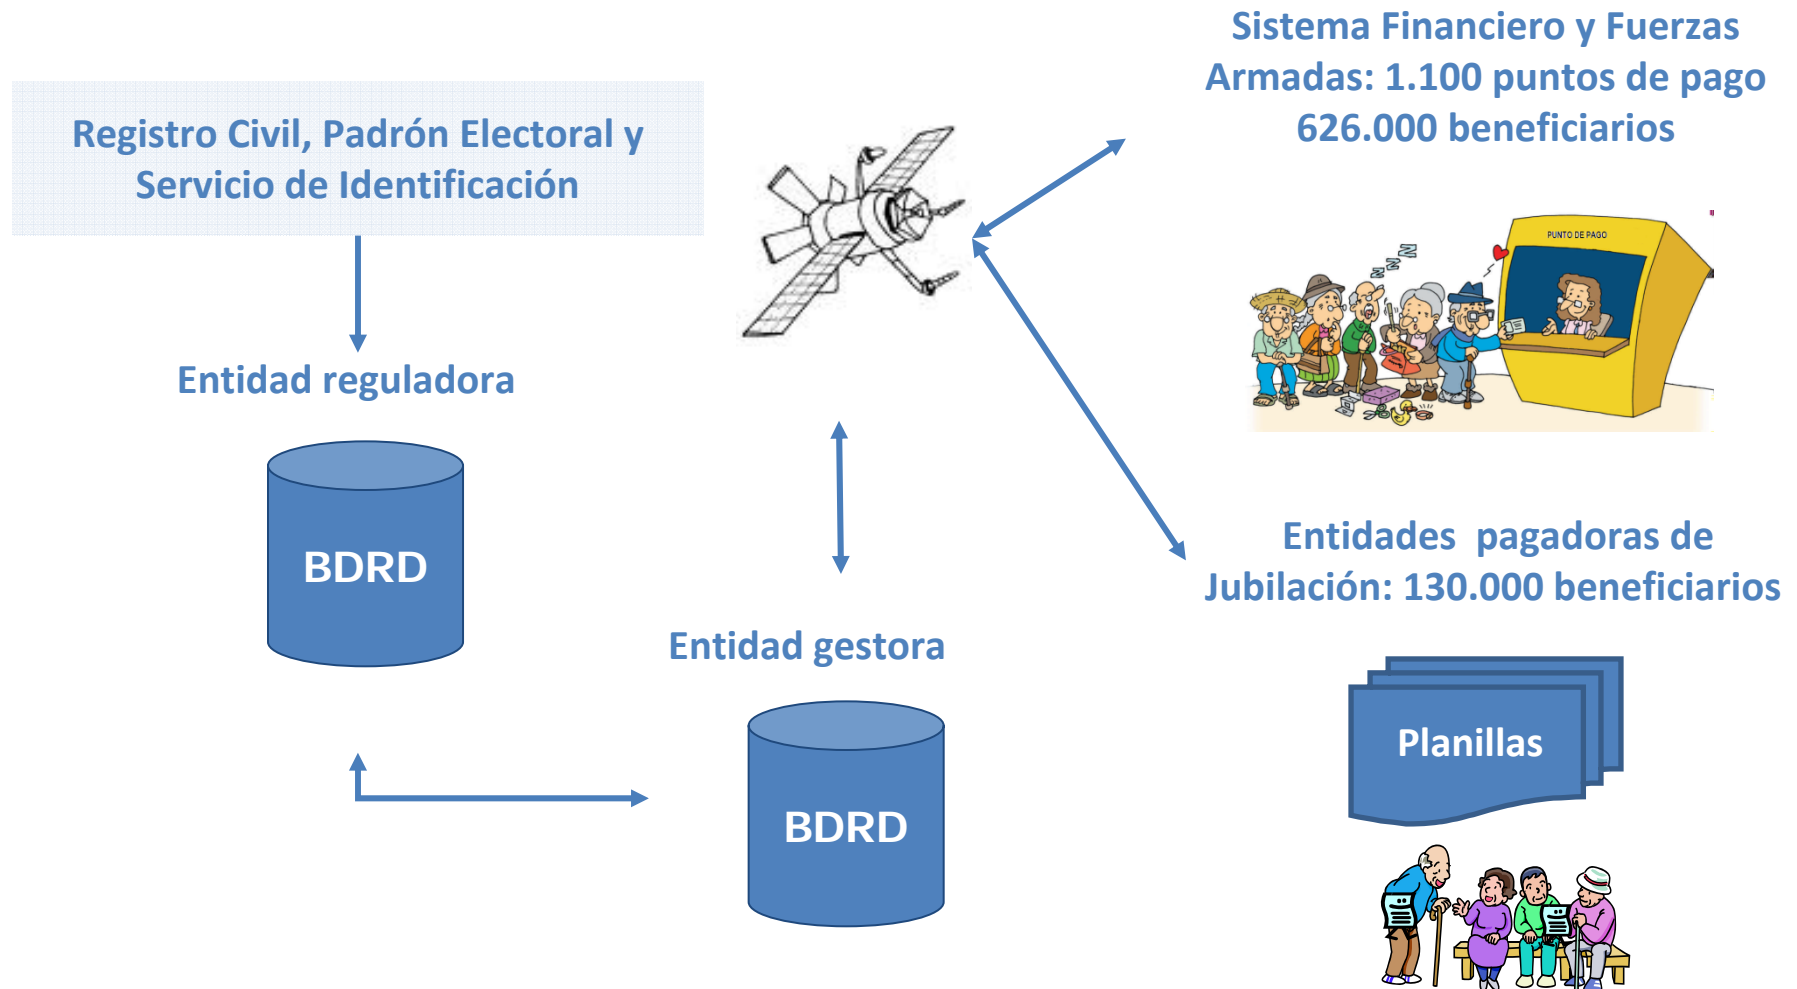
Registro Civil, Padrón Electoral y Servicio de Identificación

Entidad reguladora

BDRD

Sistema Financiero y Fuerzas Armadas: 1.100 puntos de pago 626.000 beneficiarios

PUNTO DE PAGO

Z Z Z

Entidades pagadoras de Jubilación: 130.000 beneficiarios

Entidad gestora

BDRD

Planillas